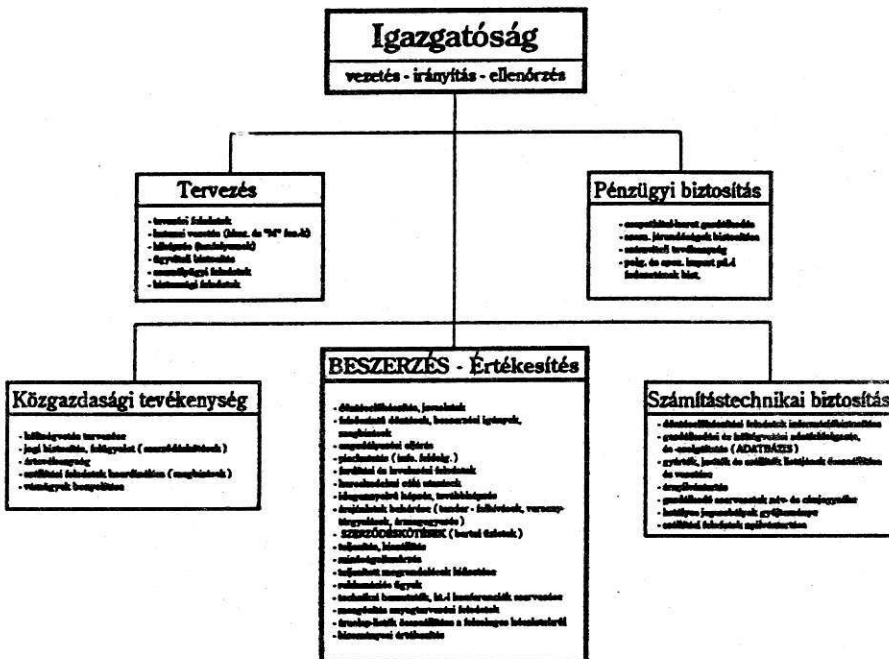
Igazgatóság

vezetés - irányítás - ellenőrzés

Tervezés

- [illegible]
- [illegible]
- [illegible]
- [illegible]
- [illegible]
- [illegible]

Pénzügyi biztosítás

- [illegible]
- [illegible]
- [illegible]
- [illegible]

Közgazdasági tevékenység

- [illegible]
- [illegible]
- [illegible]
- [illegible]
- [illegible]

BESZERZÉS - Értékesítés

- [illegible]
- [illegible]
- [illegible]
- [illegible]
- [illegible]
- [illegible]
- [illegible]
- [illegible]
- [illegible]
- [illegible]
- SZERZŐDÉSKÖTÉSEK ( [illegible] )
- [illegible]
- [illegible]
- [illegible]
- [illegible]
- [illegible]
- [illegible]
- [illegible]
- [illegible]

Számítástechnikai biztosítás

- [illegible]
- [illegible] ( ADATBÁZIS )
- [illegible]
- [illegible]
- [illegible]
- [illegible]
- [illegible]